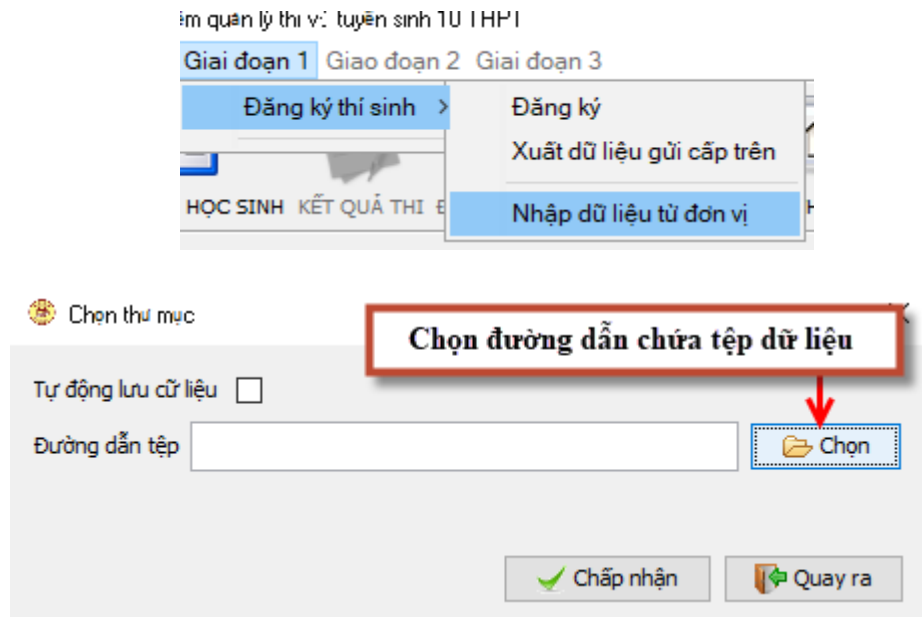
ềm quản lý thi v2 tuyển sinh 10 THPT

Giai đoạn 1 Giao đoạn 2 Giai đoạn 3

Đăng ký thí sinh >

Đăng ký

Xuất dữ liệu gửi cấp trên

Nhập dữ liệu từ đơn vị

HỌC SINH KẾT QUẢ THI

Chọn thư mục

Chọn đường dẫn chứa tệp dữ liệu

Tự động lưu cữ liệu

Đường dẫn tệp

Chọn

Chấp nhận

Quay ra